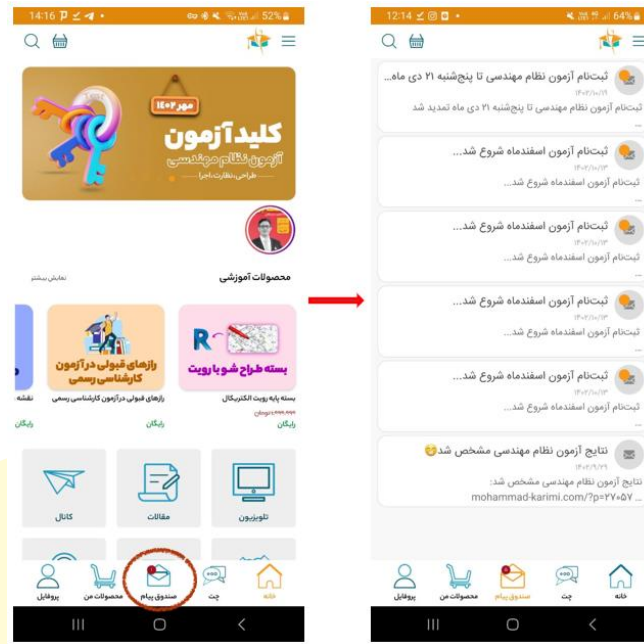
14:16 52%

مهر ۱۴۰۲
کلید آزمون
آزمون نظام مهندسی
طراحی، نظارت، اجرا

محصولات آموزشی
نمایش بیشتر

بسته طراحی شو با رویت
بسته پایه رویت الکتریکال
رایگان

رازهای قبولی در آزمون کارشناسی رسمی
رازهای قبولی درآزمون کارشناسی رسمی
رایگان

نقشه
رایگان

تلویزیون
مقالات
کانال

خانه
چت
صندوق پیام
محصولات من
پروفایل

12:14 64%

ثبت‌نام آزمون نظام مهندسی تا پنجشنبه ۲۱ دی ماه...
ثبت‌نام آزمون نظام مهندسی تا پنجشنبه ۲۱ دی ماه تمدید شد

ثبت‌نام آزمون اسفندماه شروع شد...
ثبت‌نام آزمون اسفندماه شروع شد...

ثبت‌نام آزمون اسفندماه شروع شد...
ثبت‌نام آزمون اسفندماه شروع شد...

ثبت‌نام آزمون اسفندماه شروع شد...
ثبت‌نام آزمون اسفندماه شروع شد...

ثبت‌نام آزمون اسفندماه شروع شد...
ثبت‌نام آزمون اسفندماه شروع شد...

نتایج آزمون نظام مهندسی مشخص شد🤩
نتایج آزمون نظام مهندسی مشخص شد:
mohammad-karimi.com/?p=۲۷۰۵۷ ...

خانه
چت
صندوق پیام
محصولات من
پروفایل